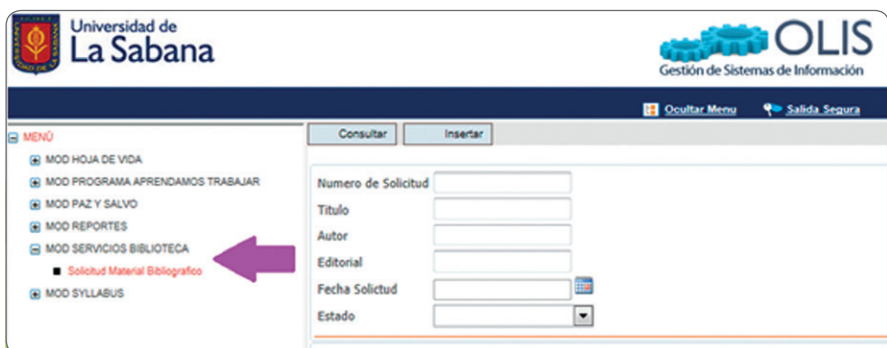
Universidad de
La Sabana

OLIS
Gestión de Sistemas de Información

Ocultar Menu
Salida Segura

MENÚ
MOD HOJA DE VIDA
MOD PROGRAMA APRENDAMOS TRABAJAR
MOD PAZ Y SALVO
MOD REPORTES
MOD SERVICIOS BIBLIOTECA
Solicitud Material Bibliografico
MOD SYLLABUS

Consultar
Insertar

Numero de Solicitud
Titulo
Autor
Editorial
Fecha Solctud
Estado